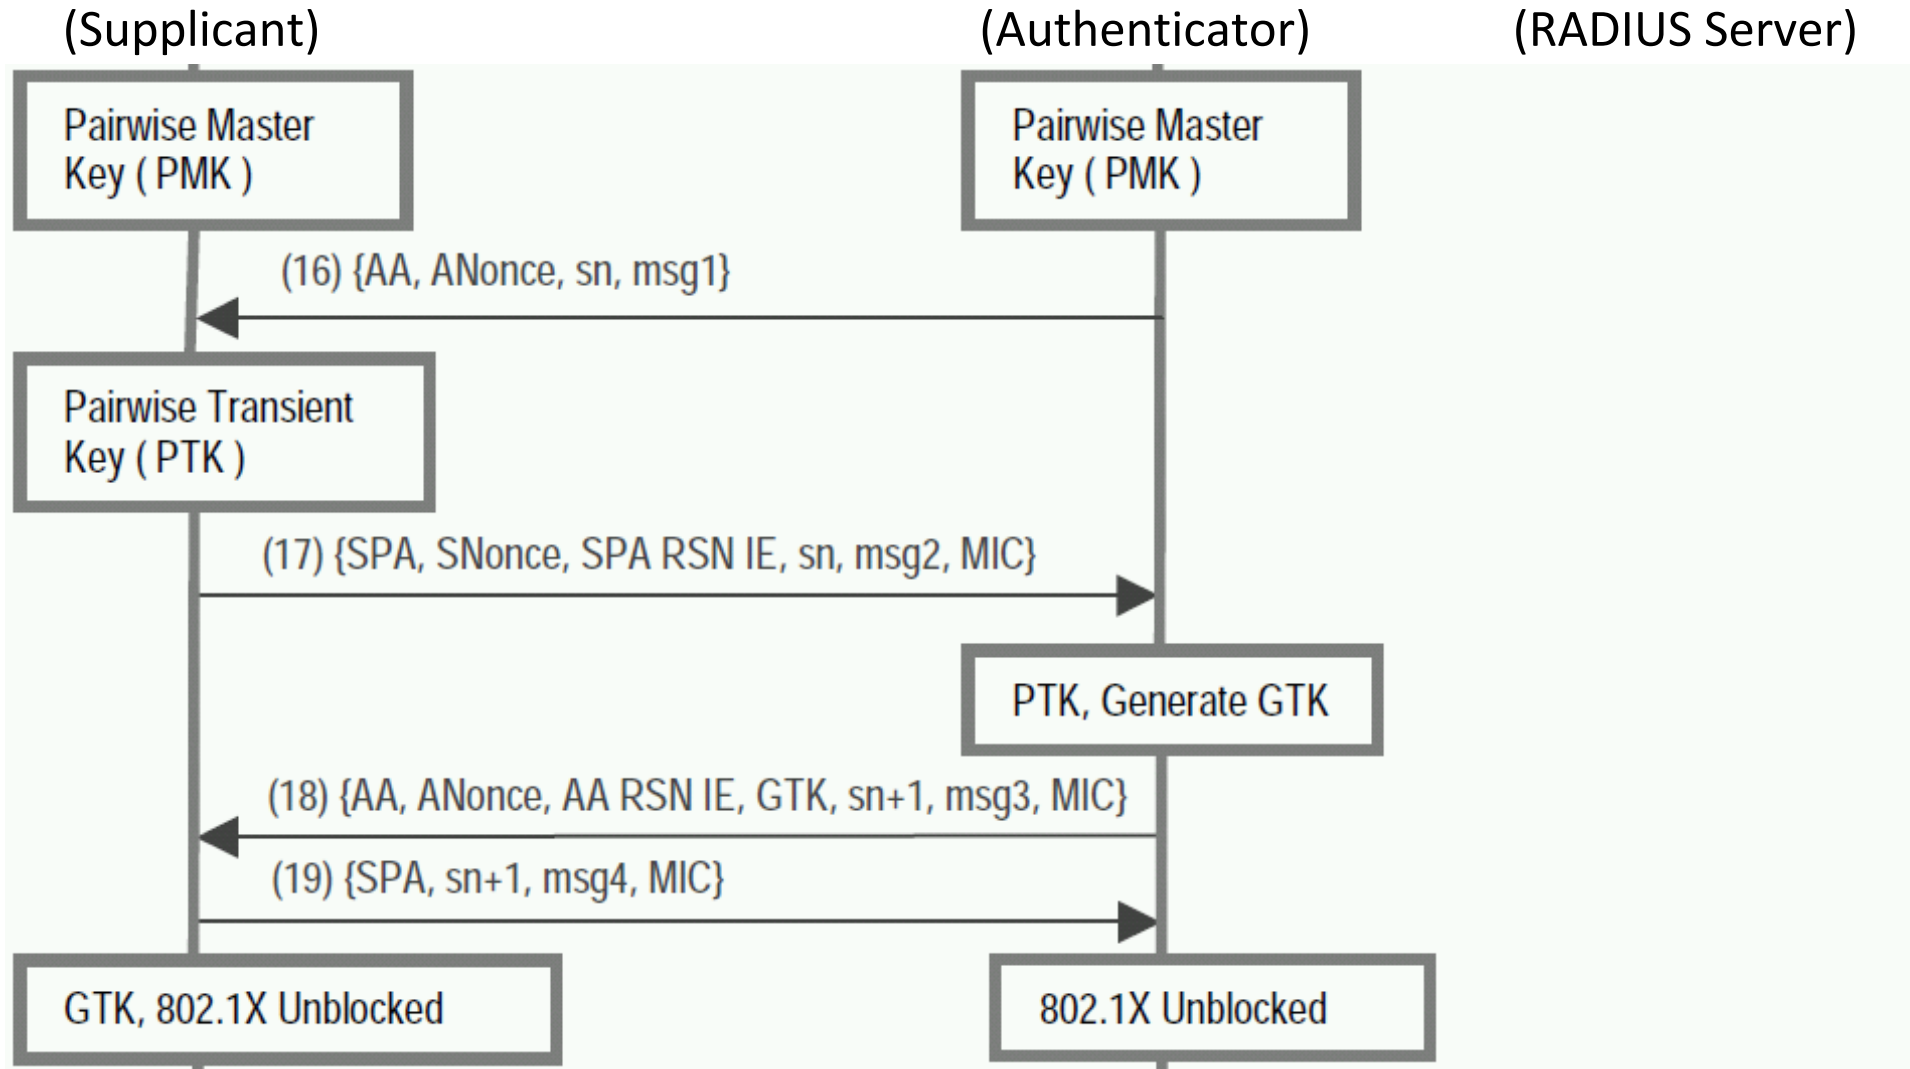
(Supplicant)

(Authenticator)

(RADIUS Server)

Pairwise Master Key ( PMK )

Pairwise Master Key ( PMK )

(16) {AA, ANonce, sn, msg1}

Pairwise Transient Key ( PTK )

(17) {SPA, SNonce, SPA RSN IE, sn, msg2, MIC}

PTK, Generate GTK

(18) {AA, ANonce, AA RSN IE, GTK, sn+1, msg3, MIC}

(19) {SPA, sn+1, msg4, MIC}

GTK, 802.1X Unblocked

802.1X Unblocked